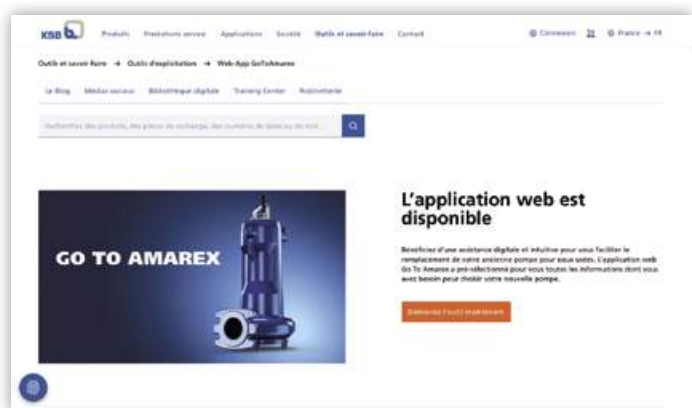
KSB

Produits Prestations service Applications Société Outils et savoir-faire Contact

Connexion France → FR

Outils et savoir-faire → Outils d'exploitation → Web-App GoToAmarex

Le Blog Médias sociaux Bibliothèque digitale Training Center Robinetterie

Recherche des produits, des pièces de rechange, des numéros de dossier ou mot...

GO TO AMAREX

L'application web est disponible

Bénéficiez d'une assistance digitale et intuitive pour vous faciliter le remplacement de votre ancienne pompe pour eaux usées. L'application web Go To Amarex a pré-sélectionné pour vous toutes les informations dont vous avez besoin pour choisir votre nouvelle pompe.

Démarrer l'outil maintenant